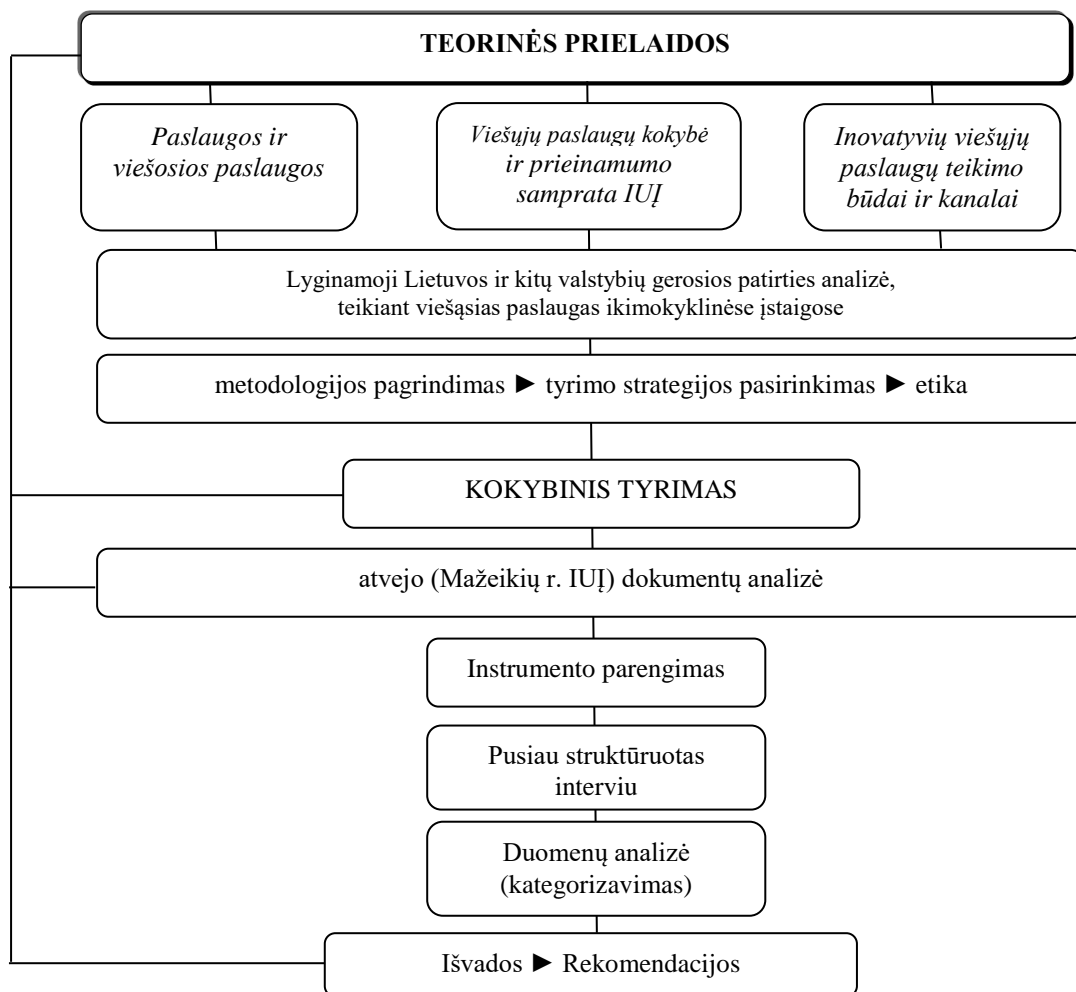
TEORINĖS PRIELAIDOS

*Paslaugos ir viešosios paslaugos*

*Viešųjų paslaugų kokybė ir prieinamumo samprata IUĮ*

*Inovatyvių viešųjų paslaugų teikimo būdai ir kanalai*

Lyginamoji Lietuvos ir kitų valstybių gerosios patirties analizė, teikiant viešąsias paslaugas ikimokyklinėse įstaigose

metodologijos pagrindimas ► tyrimo strategijos pasirinkimas ► etika

KOKYBINIS TYRIMAS

atvejo (Mažeikių r. IUĮ) dokumentų analizė

Instrumento parengimas

Pusiau struktūruotas interviu

Duomenų analizė (kategorizavimas)

Išvados ► Rekomendacijos